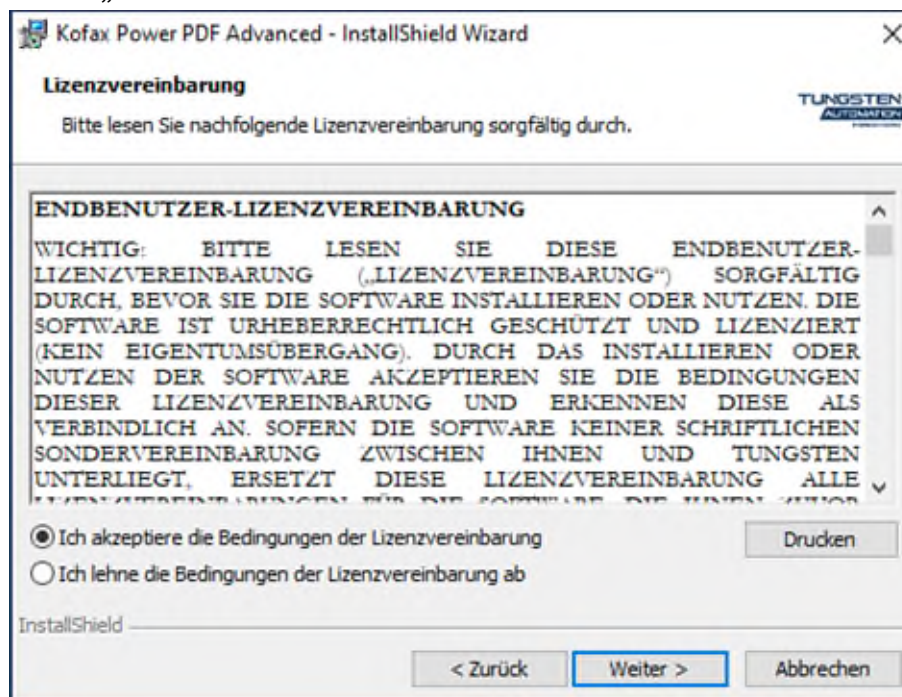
Kofax Power PDF Advanced - InstallShield Wizard

×

Lizenzvereinbarung

Bitte lesen Sie nachfolgende Lizenzvereinbarung sorgfältig durch.

TUNGSTEN AUTOMATION

ENDBENUTZER-LIZENZVEREINBARUNG

WICHTIG: BITTE LESEN SIE DIESE ENDBENUTZER-LIZENZVEREINBARUNG („LIZENZVEREINBARUNG“) SORGFÄLTIG DURCH, BEVOR SIE DIE SOFTWARE INSTALLIEREN ODER NUTZEN. DIE SOFTWARE IST URHEBERRECHTLICH GESCHÜTZT UND LIZENZIERT (KEIN EIGENTUMSÜBERGANG). DURCH DAS INSTALLIEREN ODER NUTZEN DER SOFTWARE AKZEPTIEREN SIE DIE BEDINGUNGEN DIESER LIZENZVEREINBARUNG UND ERKENNEN DIESE ALS VERBINDLICH AN. SOFERN DIE SOFTWARE KEINER SCHRIFTLICHEN SONDERVEREINBARUNG ZWISCHEN IHNEN UND TUNGSTEN UNTERLIEGT, ERSETZT DIESE LIZENZVEREINBARUNG ALLE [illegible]

Ich akzeptiere die Bedingungen der Lizenzvereinbarung

Drucken

Ich lehne die Bedingungen der Lizenzvereinbarung ab

InstallShield

< Zurück

Weiter >

Abbrechen